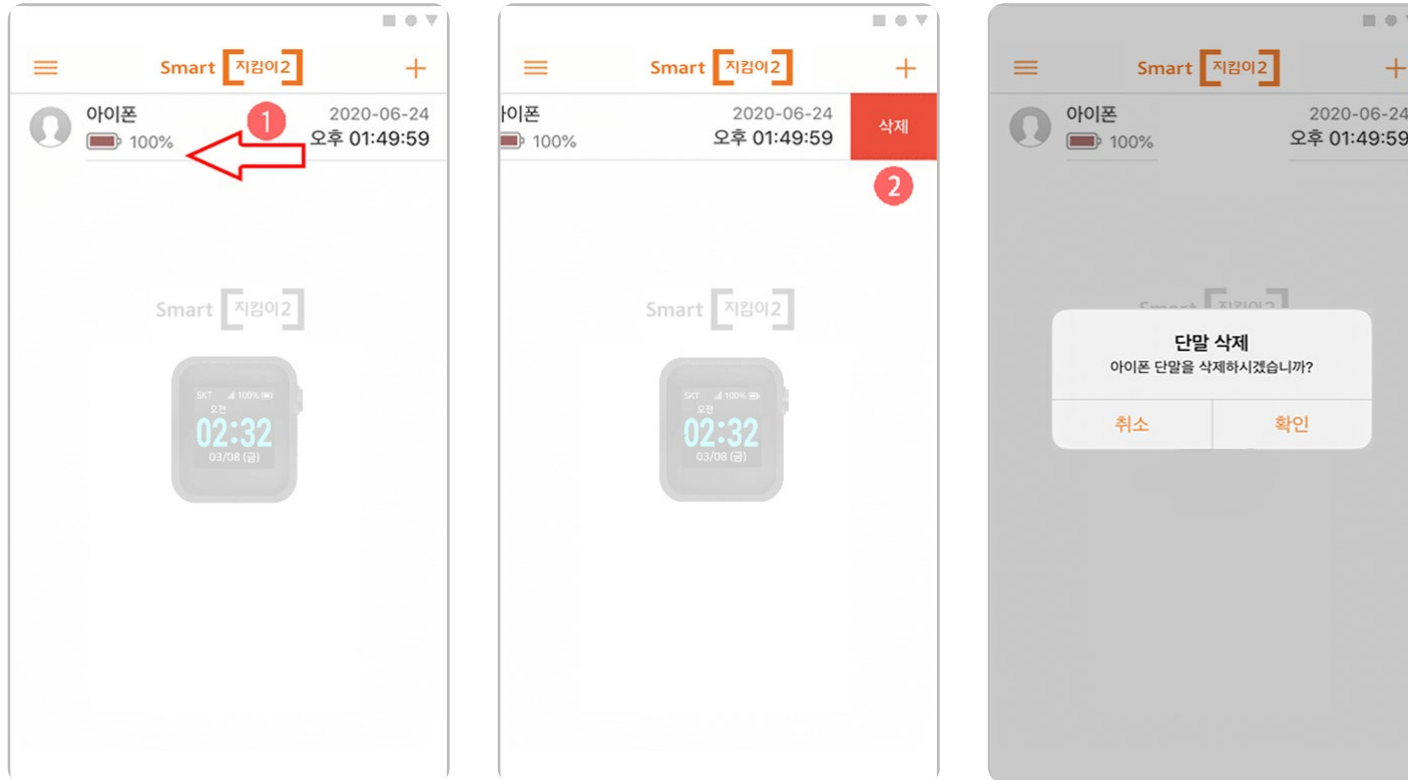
Smart 지킴이2
아이폰
100%
1
2020-06-24
오후 01:49:59

Smart 지킴이2
SKT 100%
오전
02:32
03/08 (금)

Smart 지킴이2
아이폰
100%
2020-06-24
오후 01:49:59
삭제
2

Smart 지킴이2
SKT 100%
오전
02:32
03/08 (금)

Smart 지킴이2
아이폰
100%
2020-06-24
오후 01:49:59

단말 삭제
아이폰 단말을 삭제하시겠습니까?
취소
확인